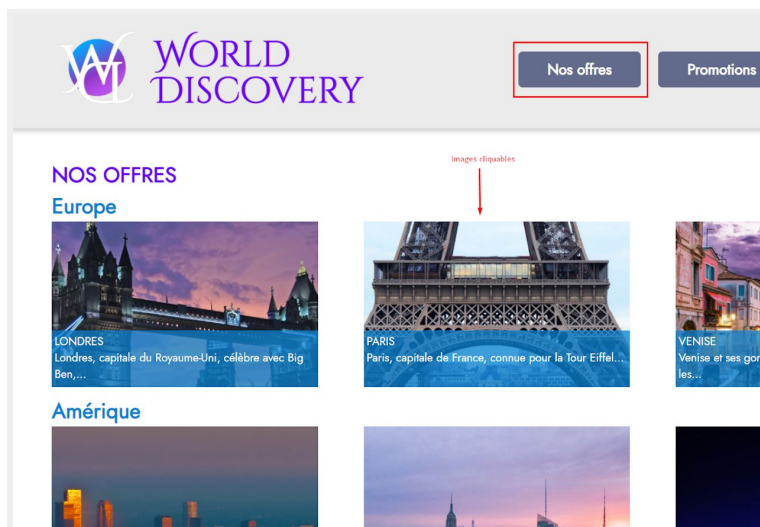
WORLD DISCOVERY

Nos offres

Promotions

Images cliquables

NOS OFFRES

Europe

LONDRES
Londres, capitale du Royaume-Uni, célèbre avec Big Ben,...

PARIS
Paris, capitale de France, connue pour la Tour Eiffel...

VENISE
Venise et ses gon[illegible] les...

Amérique